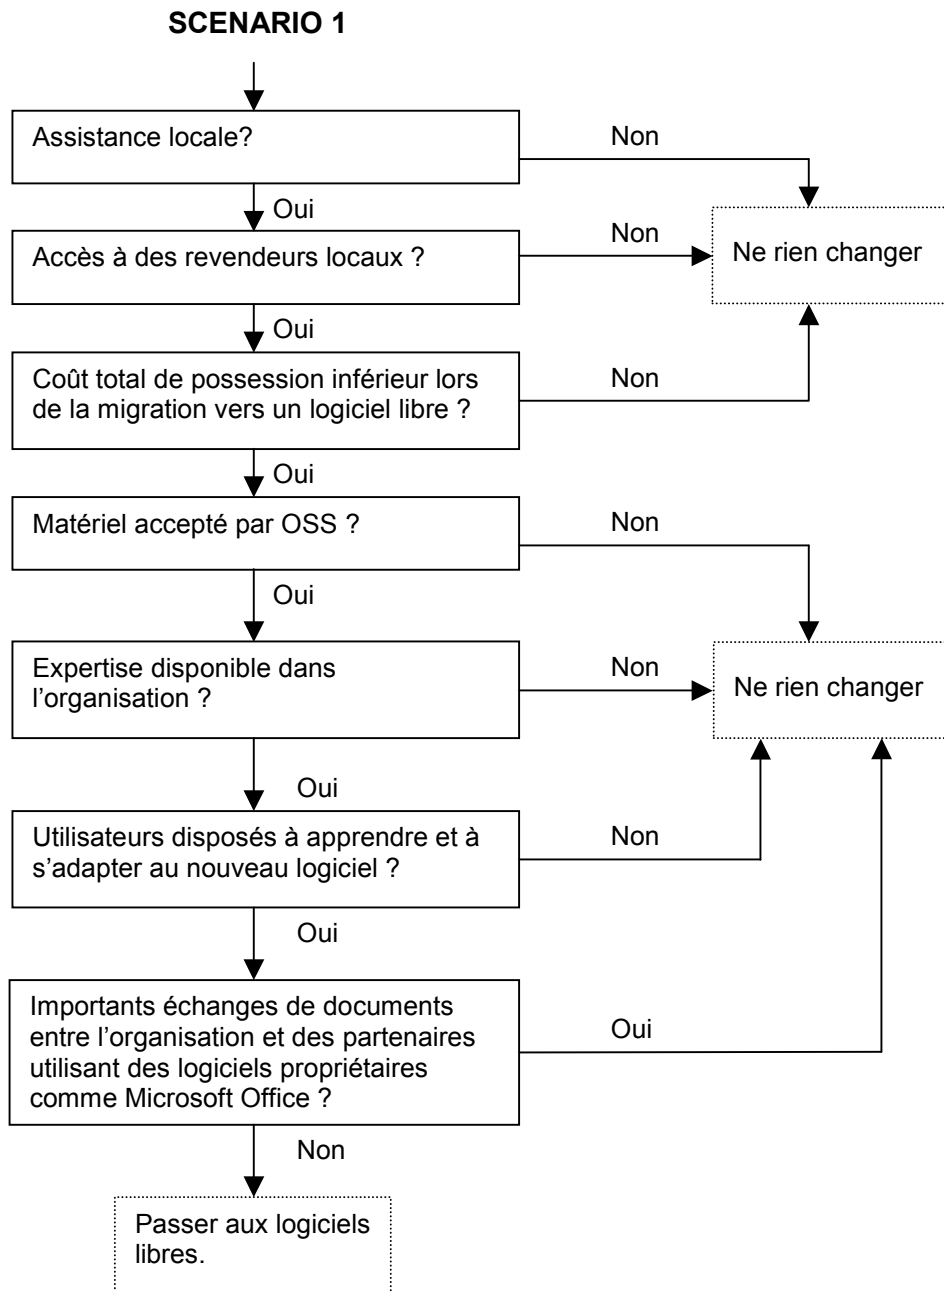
SCENARIO 1

Assistance locale?

Non

Oui

Accès à des revendeurs locaux ?

Non

Ne rien changer

Oui

Coût total de possession inférieur lors de la migration vers un logiciel libre ?

Non

Oui

Matériel accepté par OSS ?

Non

Oui

Expertise disponible dans l'organisation ?

Non

Ne rien changer

Oui

Utilisateurs disposés à apprendre et à s'adapter au nouveau logiciel ?

Non

Oui

Importants échanges de documents entre l'organisation et des partenaires utilisant des logiciels propriétaires comme Microsoft Office ?

Oui

Non

Passer aux logiciels libres.